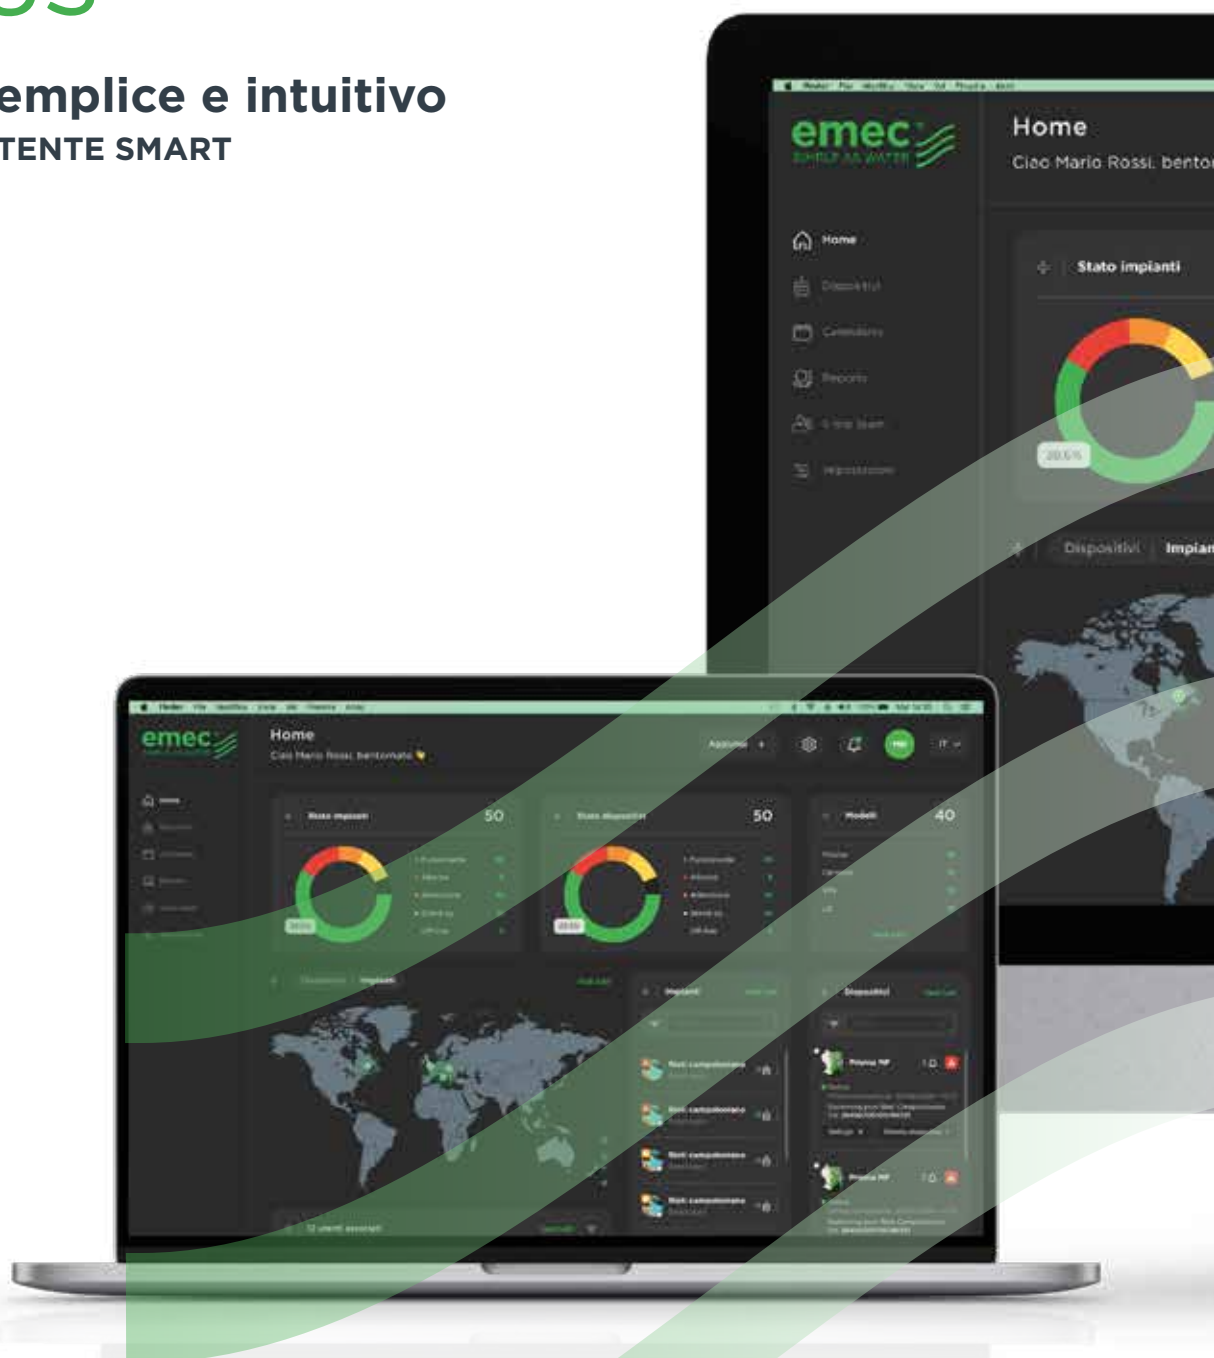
emplice e intuitivo
TENTE SMART

emec
SIMPLY AS WATER
Home
Ciao Mario Rossi, bento
Home
Dispositivi
Calendario
Report
Il mio team
Impostazioni
Stato impianti
20.5 %
Dispositivi
Impian

emec
Home
Ciao Mario Rossi, bentornato
Aggiungi +
IT
Stato impianti 50
Stato dispositivi 50
Modelli 40
Dispositivi Impianti
Impianti
Dispositivi
Rott campobasso
12 utenti associati